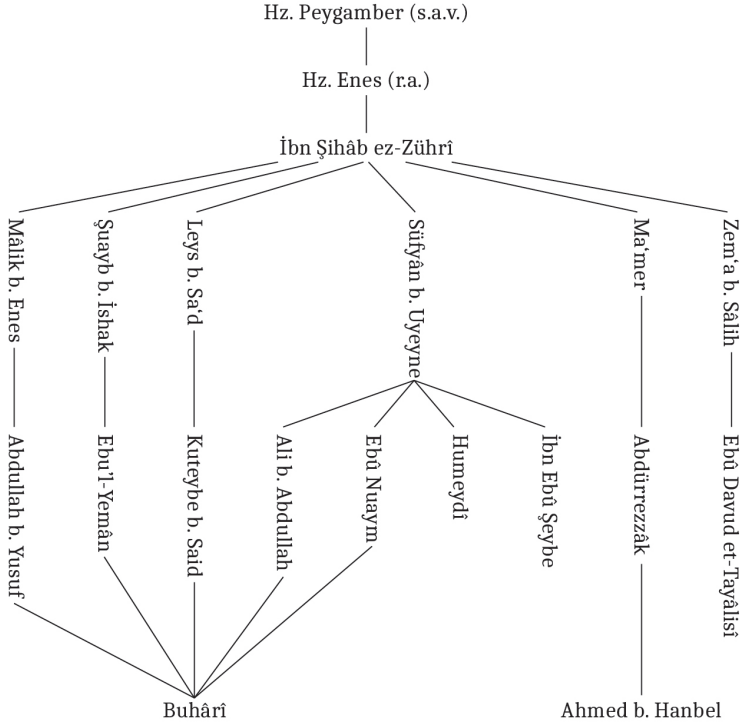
Hz. Peygamber (s.a.v.)

Hz. Enes (r.a.)

İbn Şihâb ez-Zührî

Mâlik b. Enes

Şuayb b. İshak

Leys b. Sa'd

Süfyân b. Uyeyne

Ma'mer

Zem'a b. Sâlih

Abdullah b. Yusuf

Ebu'l-Yemân

Kuteybe b. Said

Ali b. Abdullah

Ebû Nuaym

Humeydî

İbn Ebû Şeybe

Abdürrezzâk

Ebû Davud et-Tayâlisî

Buhârî

Ahmed b. Hanbel